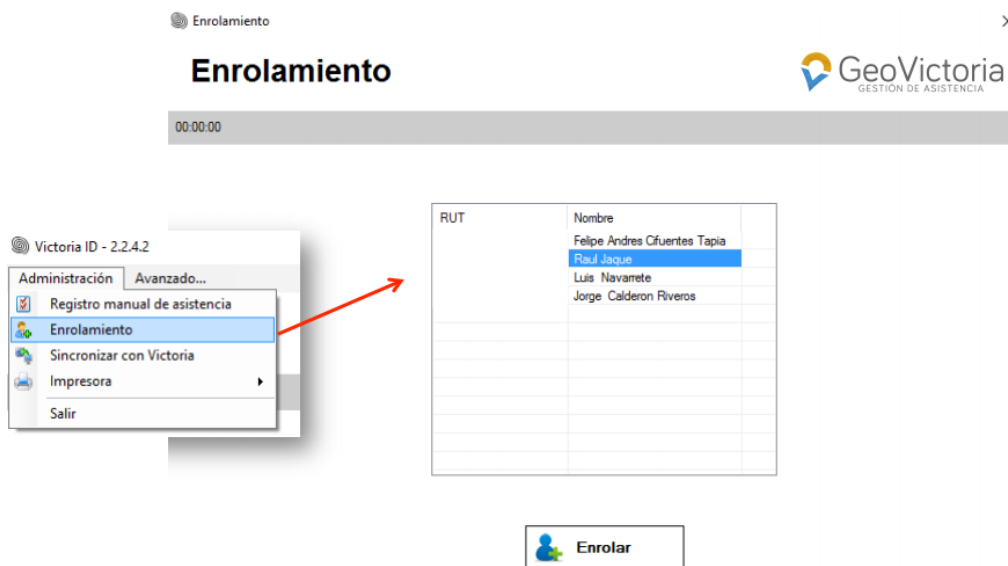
Enrolamiento

Enrolamiento

GeoVictoria
GESTIÓN DE ASISTENCIA

00:00:00

Victoria ID - 2.2.4.2

Administración | Avanzado...

Registro manual de asistencia
Enrolamiento
Sincronizar con Victoria
Impresora
Salir

| RUT | Nombre |
|---|---|
| | Felipe Andres Cifuentes Tapia |
| | Raul Jaque |
| | Luis Navarrete |
| | Jorge Calderon Riveros |

Enrolar